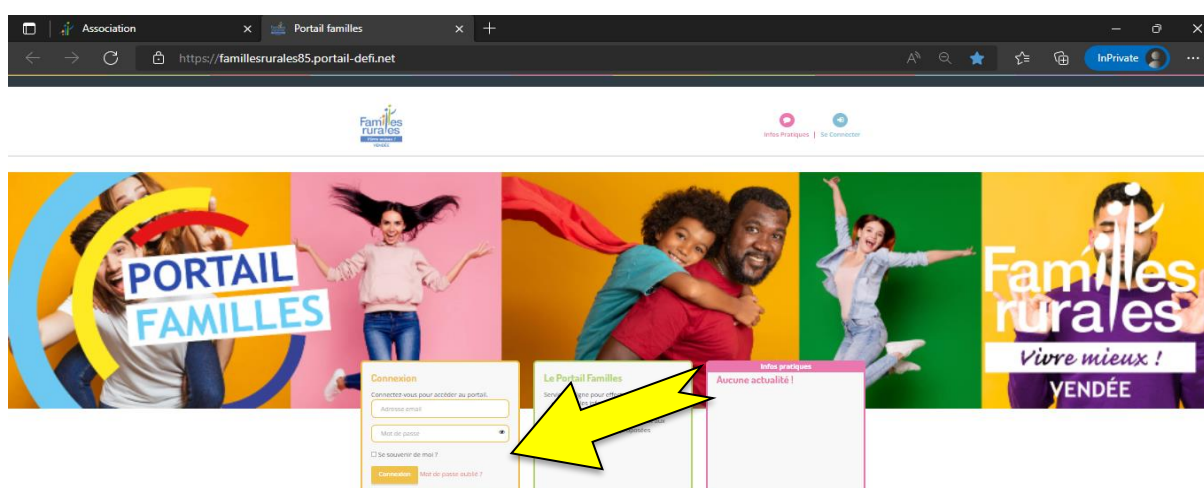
Association
Portail familles
https://famillesrurales85.portail-defi.net
InPrivate

Familles rurales
Vivre mieux !
VENDÉE

Infos Pratiques | Se Connecter

PORTAIL FAMILLES

Familles rurales
Vivre mieux !
VENDÉE

Connexion
Connectez-vous pour accéder au portail.
Adresse email
Mot de passe
Se souvenir de moi ?
Connexion
Mot de passe oublié ?

Le Portail Familles
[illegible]

Infos pratiques
Aucune actualité !